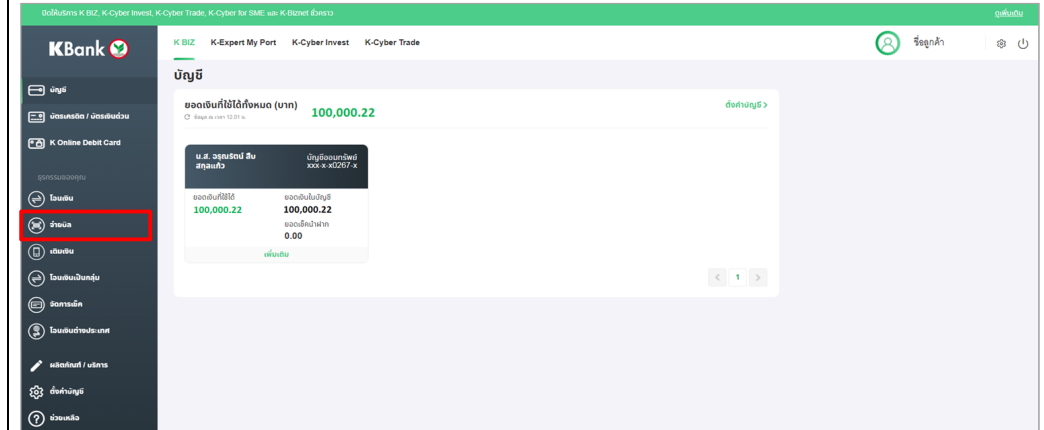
ปิดให้บริการ K BIZ, K-Cyber Invest, K-Cyber Trade, K-Cyber for SME และ K-Biznet ชั่วคราว ดูเพิ่มเติม

KBank

K BIZ K-Expert My Port K-Cyber Invest K-Cyber Trade

ชื่อลูกค้า

บัญชี

บัญชี
บัตรเครดิต / บัตรเงินด่วน
K Online Debit Card

ธุรกรรมของคุณ
โอนเงิน
จ่ายบิล
เติมเงิน
โอนเงินเป็นกลุ่ม
จัดการเช็ค
โอนเงินต่างประเทศ

ผลิตภัณฑ์ / บริการ
ตั้งค่าบัญชี
ช่วยเหลือ

ยอดเงินที่ใช้ได้ทั้งหมด (บาท) 100,000.22
ข้อมูล ณ เวลา 12.01 น.

ตั้งค่าบัญชี >

น.ส. อรุณรัตน์ สืบสกุลแก้ว
บัญชีออมทรัพย์ xxx-x-x0267-x

ยอดเงินที่ใช้ได้
100,000.22

ยอดเงินในบัญชี
100,000.22

ยอดเช็คนำฝาก
0.00

เพิ่มเติม

< 1 >